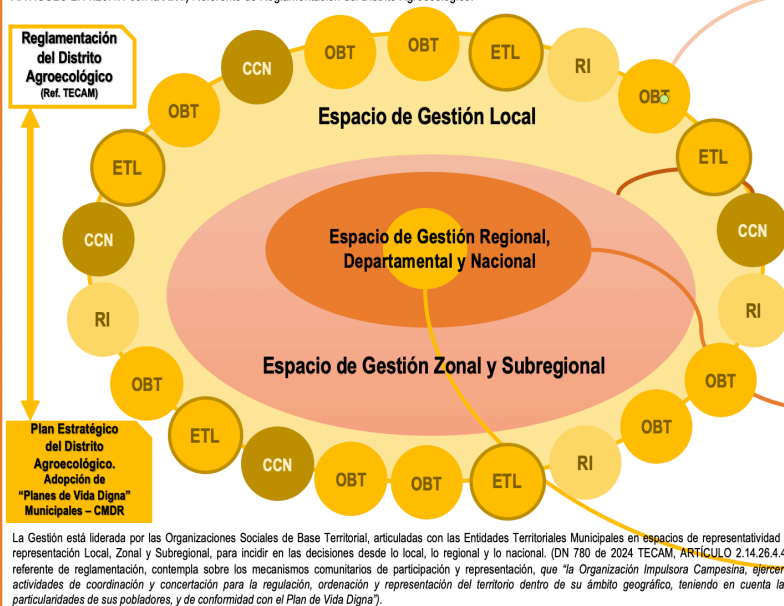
Reglamentación del Distrito Agroecológico
(Ref. TECAM)

CCN
OBT
OBT
ETL
RI
OBT
OBT
ETL
ETL
CCN
CCN
RI
RI
OBT
OBT
OBT
ETL
RI
CCN
OBT
OBT
ETL

Espacio de Gestión Local

Espacio de Gestión Regional, Departamental y Nacional

Espacio de Gestión Zonal y Subregional

Plan Estratégico del Distrito Agroecológico. Adopción de "Planes de Vida Digna" Municipales – CMDR

La Gestión está liderada por las Organizaciones Sociales de Base Territorial, articuladas con las Entidades Territoriales Municipales en espacios de representatividad representación Local, Zonal y Subregional, para incidir en las decisiones desde lo local, lo regional y lo nacional. (DN 780 de 2024 TECAM, ARTÍCULO 2.14.26.4.4 referente de reglamentación, contempla sobre los mecanismos comunitarios de participación y representación, que "la Organización Impulsora Campesina, ejercer actividades de coordinación y concertación para la regulación, ordenación y representación del territorio dentro de su ámbito geográfico, teniendo en cuenta la particularidades de sus pobladores, y de conformidad con el Plan de Vida Digna").